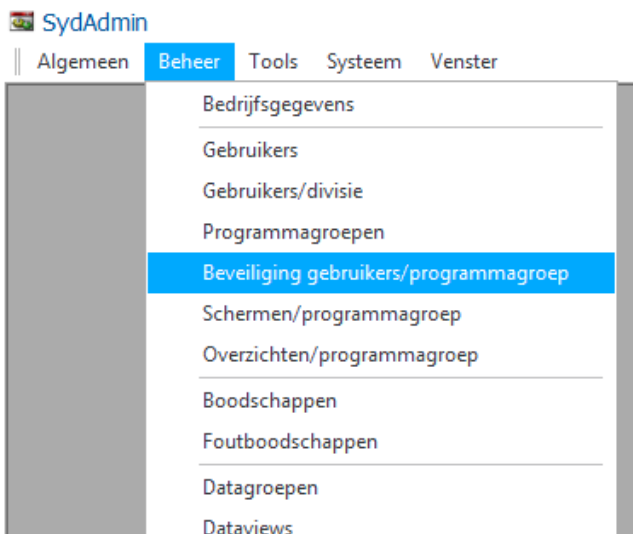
SydAdmin

Algemeen Beheer Tools Systeem Venster

Bedrijfsgegevens

Gebruikers

Gebruikers/divisie

Programmagroepen

Beveiliging gebruikers/programmagroep

Schermen/programmagroep

Overzichten/programmagroep

Boodschappen

Foutboodschappen

Datagroepen

Dataviews